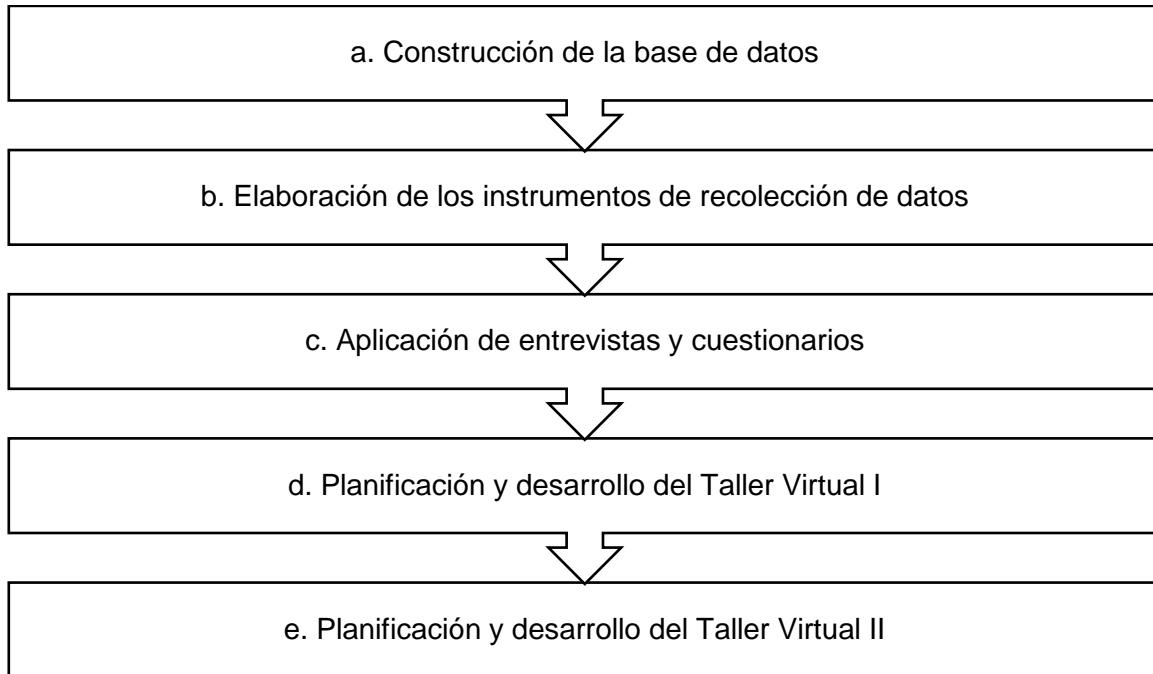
a. Construcción de la base de datos

b. Elaboración de los instrumentos de recolección de datos

c. Aplicación de entrevistas y cuestionarios

d. Planificación y desarrollo del Taller Virtual I

e. Planificación y desarrollo del Taller Virtual II